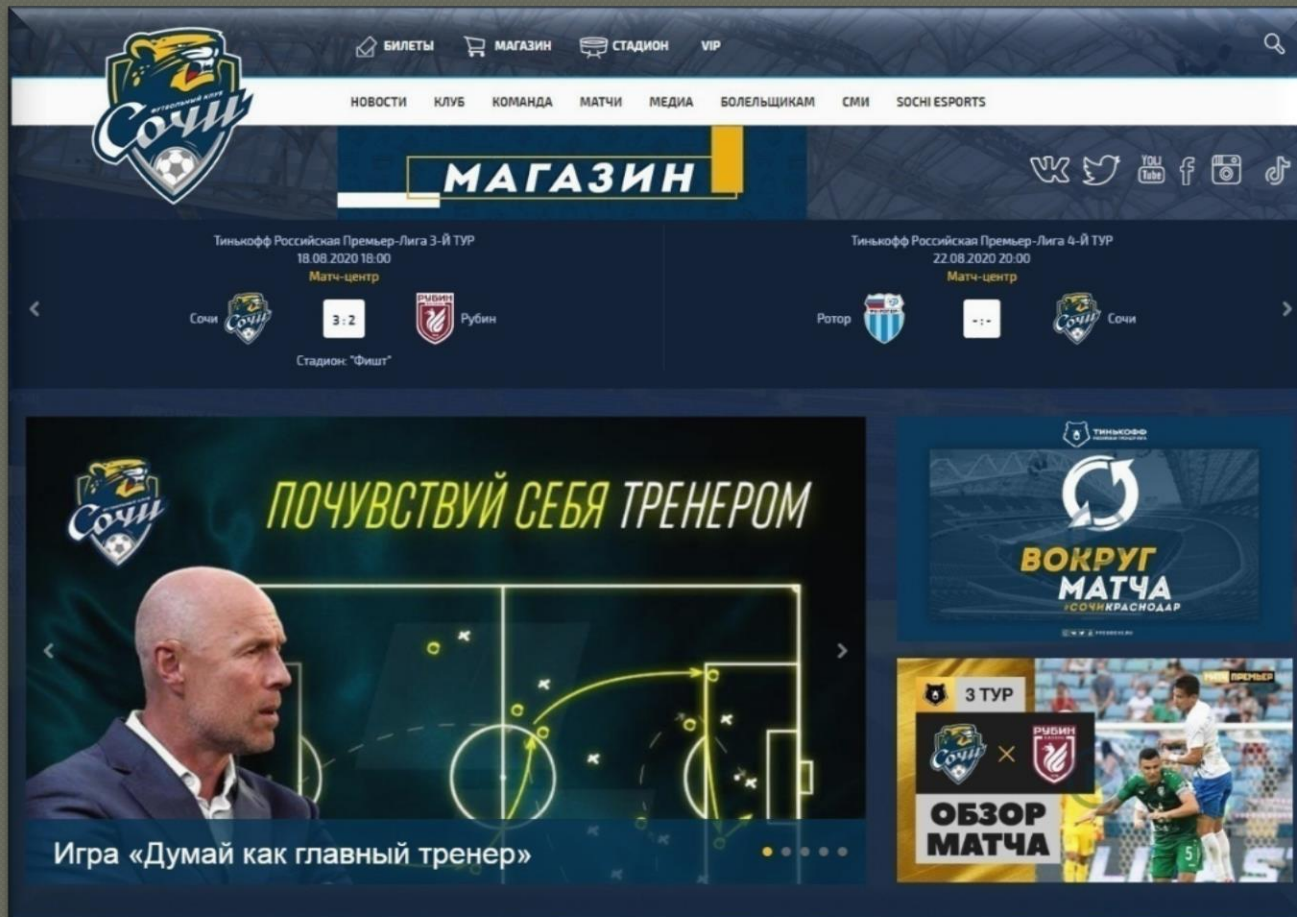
ФУТБОЛЬНЫЙ КЛУБ Сочи

БИЛЕТЫ МАГАЗИН СТАДИОН VIP

НОВОСТИ КЛУБ КОМАНДА МАТЧИ МЕДИА БОЛЕЛЬЩИКАМ СМИ SOCHI ESPORTS

МАГАЗИН

Тинькофф Российская Премьер-Лига 3-Й ТУР
18.08.2020 18:00
Матч-центр
Сочи 3 : 2 Рубин
Стадион: "Фишт"

Тинькофф Российская Премьер-Лига 4-Й ТУР
22.08.2020 20:00
Матч-центр
Ротор - : - Сочи

Сочи
ПОЧУВСТВУЙ СЕБЯ ТРЕНЕРОМ

Игра «Думай как главный тренер»

ТИНЬКОФФ
ВОКРУГ МАТЧА
#СОЧИКРАСНОДАР

3 ТУР
ОБЗОР МАТЧА